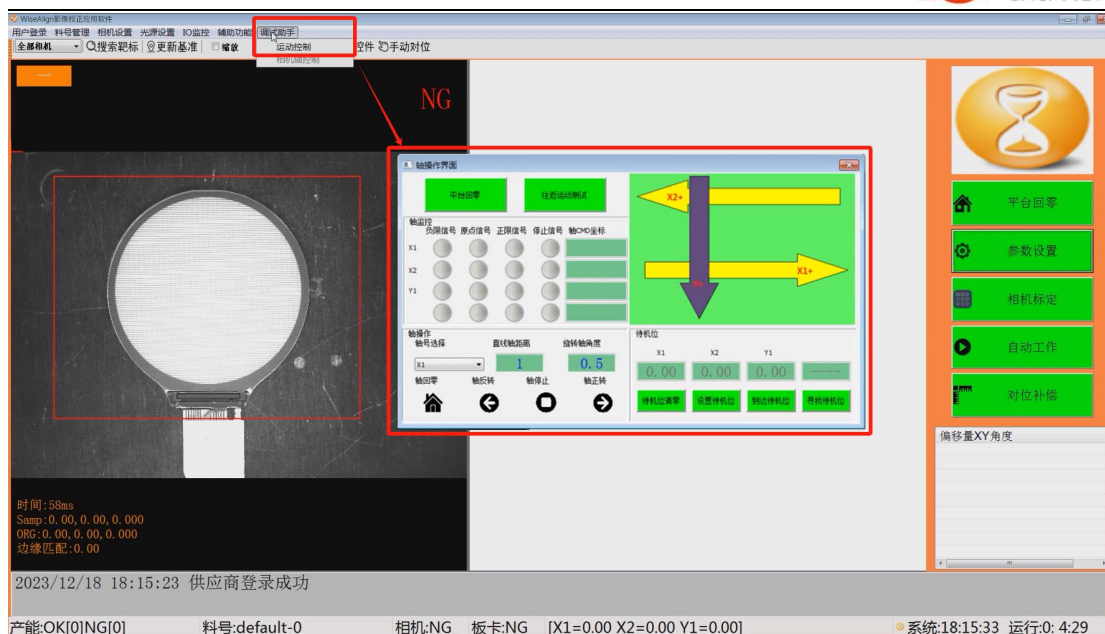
WiseAlign影像校正应用软件

用户登录 料号管理 相机设置 光源设置 IO监控 辅助功能 调试助手

全部相机 搜索靶标 更新基准 缩放 控件 手动对位

运动控制

相机辅控制

NG

轴操作界面

平台回零

往返运动测试

轴监控

负限信号 原点信号 正限信号 停止信号 轴CMD坐标

X1

X2

Y1

X2+

X1+

轴操作

轴号选择

直线轴距离

旋转轴角度

X1

1

0.5

轴回零

轴反转

轴停止

轴正转

待机位

X1

X2

Y1

0.00

0.00

0.00

待机位清零

设置待机位

到达待机位

寻找待机位

平台回零

参数设置

相机标定

自动工作

对位补偿

偏移量XY角度

时间:58ms
Samp:0.00,0.00,0.000
ORG:0.00,0.00,0.000
边缘匹配:0.00

2023/12/18 18:15:23 供应商登录成功

产能:OK[0]NG[0] 料号:default-0 相机:NG 板卡:NG [X1=0.00 X2=0.00 Y1=0.00] 系统:18:15:33 运行:0: 4:29